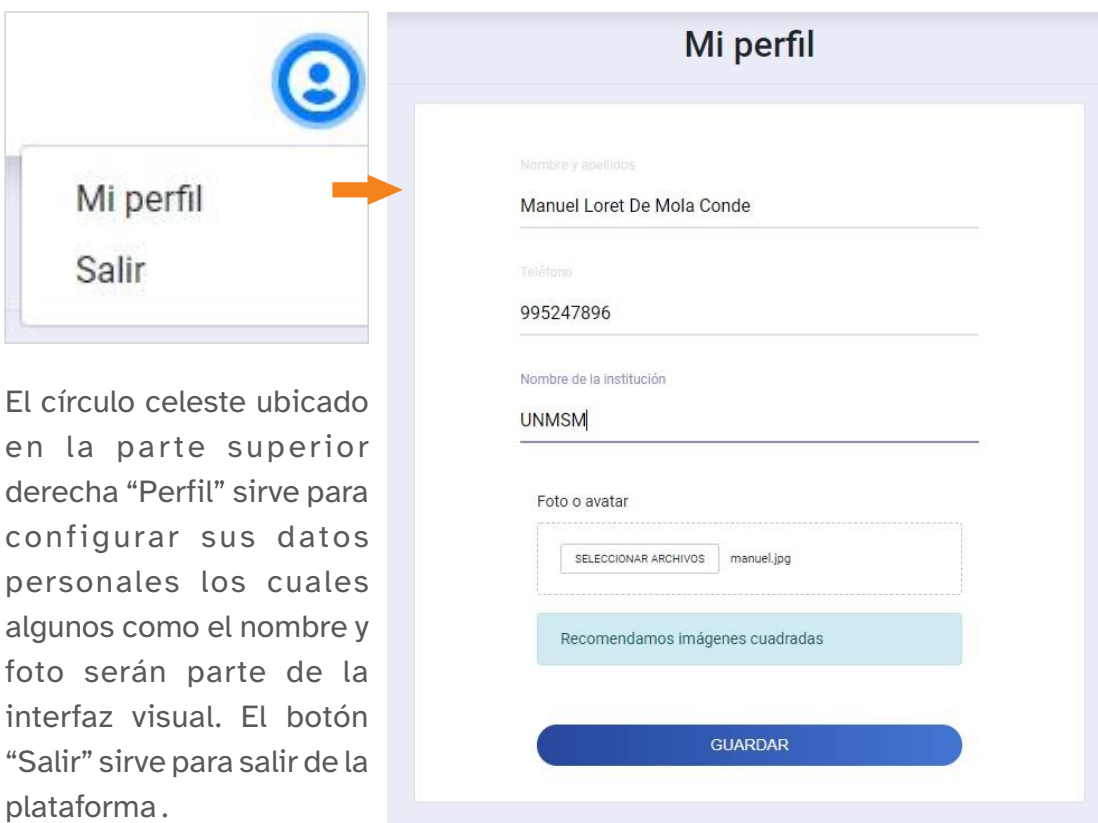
Mi perfil

Salir

El círculo celeste ubicado en la parte superior derecha "Perfil" sirve para configurar sus datos personales los cuales algunos como el nombre y foto serán parte de la interfaz visual. El botón "Salir" sirve para salir de la plataforma.

Mi perfil

Nombre y apellidos

Manuel Loret De Mola Conde

Teléfono

995247896

Nombre de la institución

UNMSM

Foto o avatar

SELECCIONAR ARCHIVOS manuel.jpg

Recomendamos imágenes cuadradas

GUARDAR